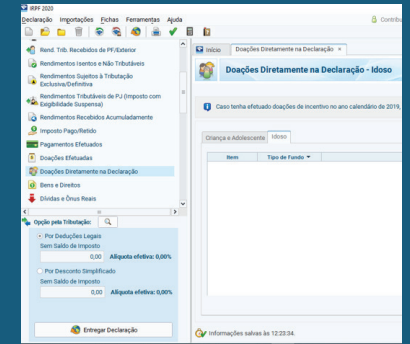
IRPF 2020

Declaração Importações Fichas Ferramentas Ajuda

Contribu

Rend. Trib. Recebidos de PF/Exterior

Rendimentos Isentos e Não Tributáveis

Rendimentos Sujeitos à Tributação Exclusiva/Definitiva

Rendimentos Tributáveis de PJ (Imposto com Exigibilidade Suspensa)

Rendimentos Recebidos Acumuladamente

Imposto Pago/Retido

Pagamentos Efetuados

Doações Efetuadas

Doações Diretamente na Declaração

Bens e Direitos

Dívidas e Ônus Reais

Opção pela Tributação:

Por Deduções Legais

Sem Saldo de Imposto

0,00 Alíquota efetiva: 0,00%

Por Desconto Simplificado

Sem Saldo de Imposto

0,00 Alíquota efetiva: 0,00%

Entregar Declaração

Início Doações Diretamente na Declaração ×

Doações Diretamente na Declaração - Idoso

Caso tenha efetuado doações de incentivo no ano calendário de 2019,

Criança e Adolescente Idoso

| Item | Tipo de Fundo |
|---|---|

Informações salvas às 12:23:34.